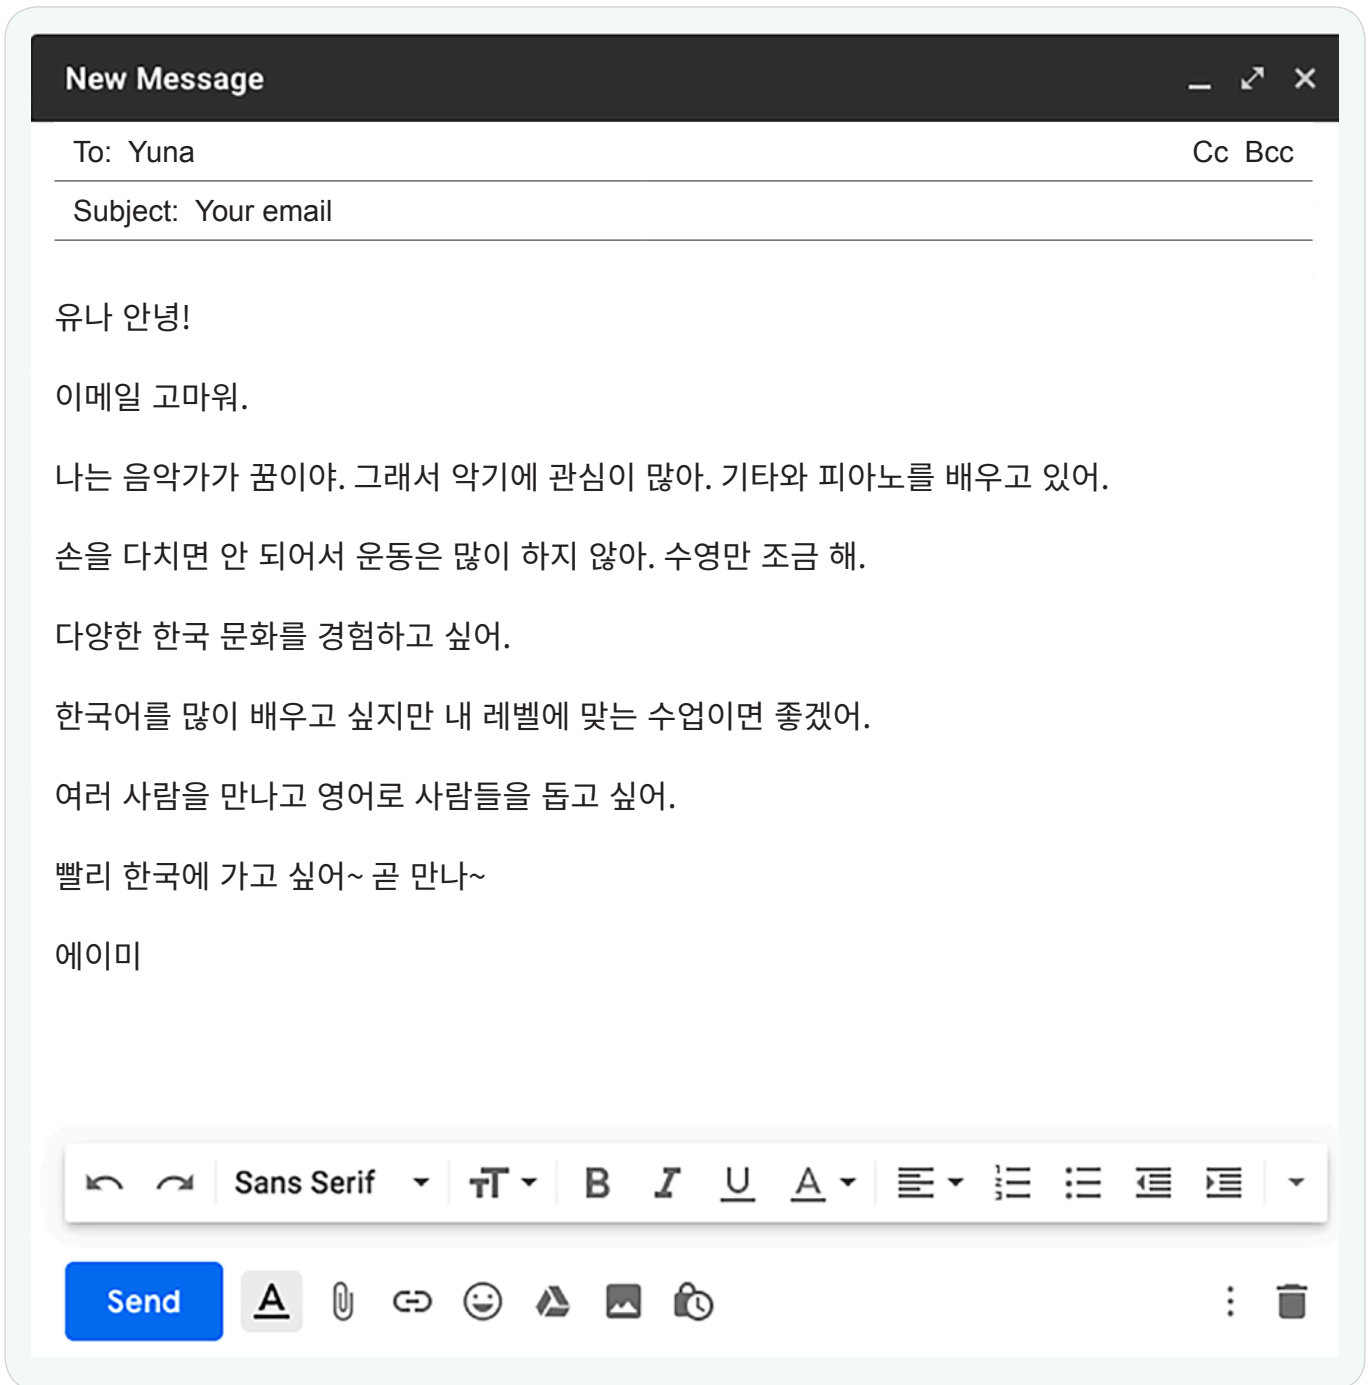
New Message

To: Yuna

Cc Bcc

Subject: Your email

유나 안녕!

이메일 고마워.

나는 음악가가 꿈이야. 그래서 악기에 관심이 많아. 기타와 피아노를 배우고 있어.

손을 다치면 안 되어서 운동은 많이 하지 않아. 수영만 조금 해.

다양한 한국 문화를 경험하고 싶어.

한국어를 많이 배우고 싶지만 내 레벨에 맞는 수업이면 좋겠어.

여러 사람을 만나고 영어로 사람들을 돕고 싶어.

빨리 한국에 가고 싶어~ 곧 만나~

에이미

Sans Serif

Send